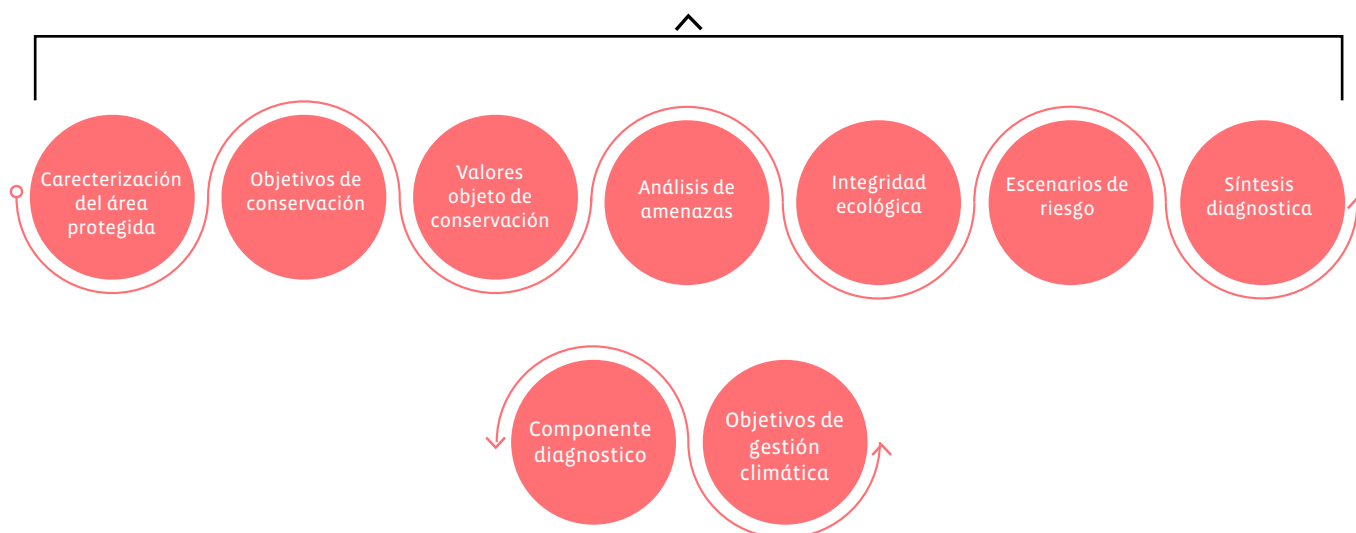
Carecterización del área protegida

Objetivos de conservación

Valores objeto de conservación

Análisis de amenazas

Integridad ecológica

Escenarios de riesgo

Síntesis diagnostica

Componente diagnostico

Objetivos de gestión climática